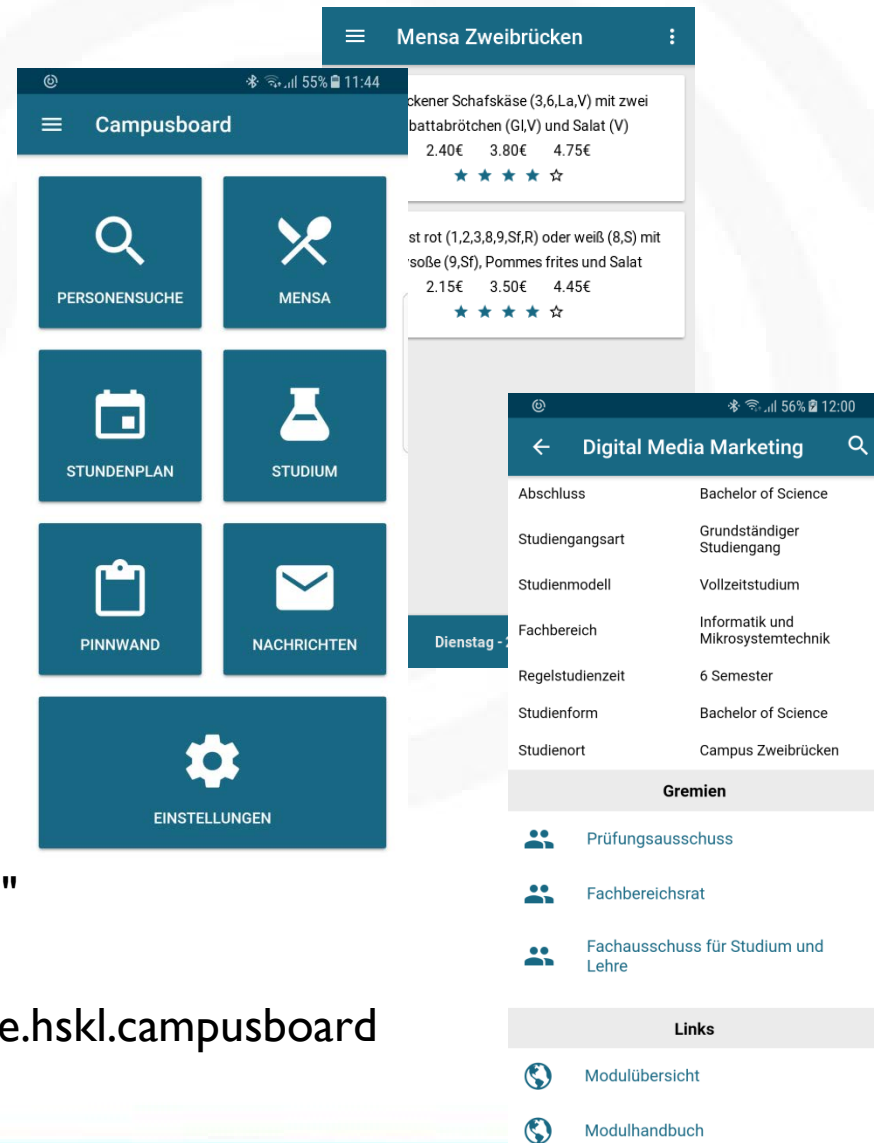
Mensa Zweibrücken

ckener Schafskäse (3,6,La,V) mit zwei
battabrötchen (Gl,V) und Salat (V)
2.40€ 3.80€ 4.75€
★ ★ ★ ★ ☆

st rot (1,2,3,8,9,Sf,R) oder weiß (8,S) mit
rsoße (9,Sf), Pommes frites und Salat
2.15€ 3.50€ 4.45€
★ ★ ★ ★ ☆

Dienstag -

55% 11:44

Campusboard

PERSONENSUCHE

MENSA

STUNDENPLAN

STUDIUM

PINNWAND

NACHRICHTEN

EINSTELLUNGEN

"

e.hskl.campusboard

56% 12:00

Digital Media Marketing

| | |
|---|---|
| Abschluss | Bachelor of Science |
| Studiengangsart | Grundständiger Studiengang |
| Studienmodell | Vollzeitstudium |
| Fachbereich | Informatik und Mikrosystemtechnik |
| Regelstudienzeit | 6 Semester |
| Studienform | Bachelor of Science |
| Studienort | Campus Zweibrücken |

Gremien

Prüfungsausschuss

Fachbereichsrat

Fachausschuss für Studium und Lehre

Links

Modulübersicht

Modulhandbuch